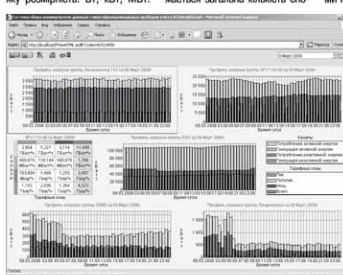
ну розмірність: Вт, кВт, МВт. — частка загальна кількість спо- — МВт

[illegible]

Профиль нагрузки группы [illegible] на 09 Март 2006

Профиль нагрузки группы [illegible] на 09 Март 2006

Время суток

Время суток

Профиль нагрузки группы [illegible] на 09 Март 2006

| 2,804 | 5,227 | 3,174 | 11,205 |
|---|---|---|---|
| 405,675 | 114,134 | 160,976 | 1,706 |
| 783,604 | 1,468 | 1,255 | 3,967 |
| 1,761 | 2,098 | 1,204 | 6,023 |

Тарифные зоны

Легенда

Потребление активной энергии

Генерация активной энергии

Потребление реактивной энергии

Генерация реактивной энергии

Тарифные зоны

Время суток

Профиль нагрузки группы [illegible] на 09 Март 2006

Профиль нагрузки группы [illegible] на 09 Март 2006

Время суток

Время суток